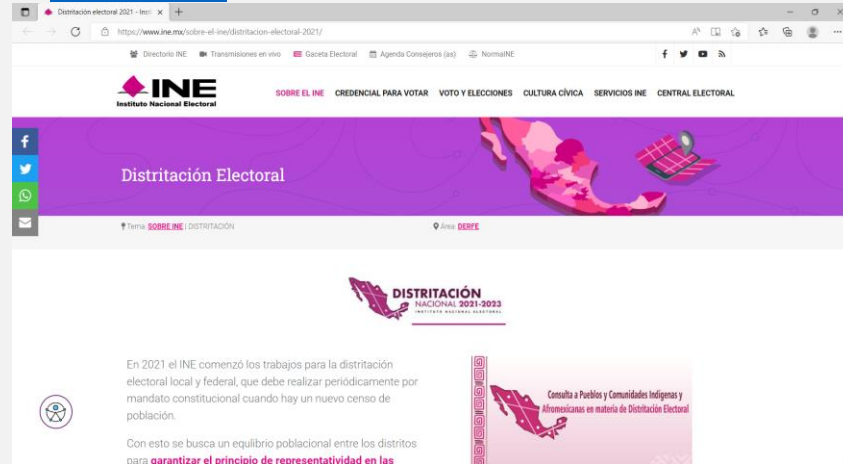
Distritación electoral 2021 - Insti ×
https://www.ine.mx/sobre-el-ine/distritacion-electoral-2021/

Directorio INE   Transmisiones en vivo   Gaceta Electoral   Agenda Consejeros (as)   NormaINE

INE
Instituto Nacional Electoral

SOBRE EL INE   CREDENCIAL PARA VOTAR   VOTO Y ELECCIONES   CULTURA CÍVICA   SERVICIOS INE   CENTRAL ELECTORAL

Distritación Electoral

Tema: SOBRE INE | DISTRITACIÓN   Área: DERFE

DISTRITACIÓN NACIONAL 2021-2023
INSTITUTO NACIONAL ELECTORAL

En 2021 el INE comenzó los trabajos para la distritación electoral local y federal, que debe realizar periódicamente por mandato constitucional cuando hay un nuevo censo de población.

Con esto se busca un equilibrio poblacional entre los distritos para garantizar el principio de representatividad en las

Consulta a Pueblos y Comunidades Indígenas y Afromexicanas en materia de Distritación Electoral